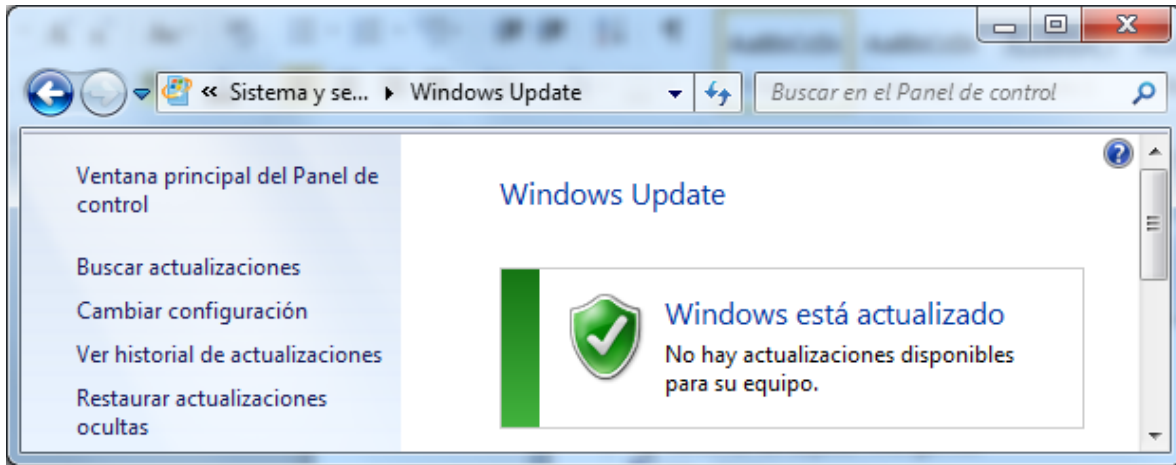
« Sistema y se... ▸ Windows Update

Buscar en el Panel de control

Ventana principal del Panel de control

Buscar actualizaciones

Cambiar configuración

Ver historial de actualizaciones

Restaurar actualizaciones ocultas

Windows Update

Windows está actualizado

No hay actualizaciones disponibles para su equipo.